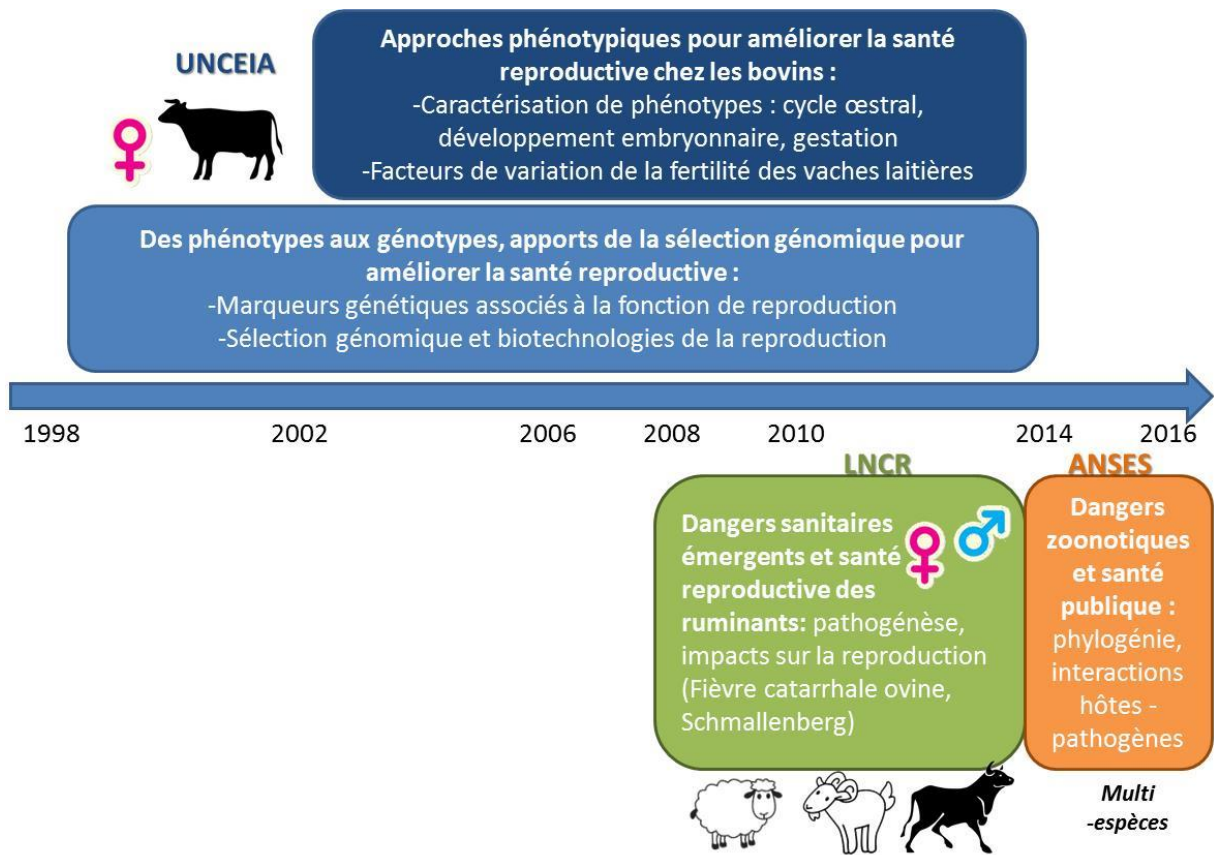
UNCEIA

Approches phénotypiques pour améliorer la santé reproductive chez les bovins :
-Caractérisation de phénotypes : cycle œstral, développement embryonnaire, gestation
-Facteurs de variation de la fertilité des vaches laitières

Des phénotypes aux génotypes, apports de la sélection génomique pour améliorer la santé reproductive :
-Marqueurs génétiques associés à la fonction de reproduction
-Sélection génomique et biotechnologies de la reproduction

1998 2002 2006 2008 2010 2014 2016

LNCR

Dangers sanitaires émergents et santé reproductive des ruminants: pathogénèse, impacts sur la reproduction (Fièvre catarrhale ovine, Schmallenberg)

ANSES

Dangers zoonotiques et santé publique : phylogénie, interactions hôtes - pathogènes

Multi -espèces